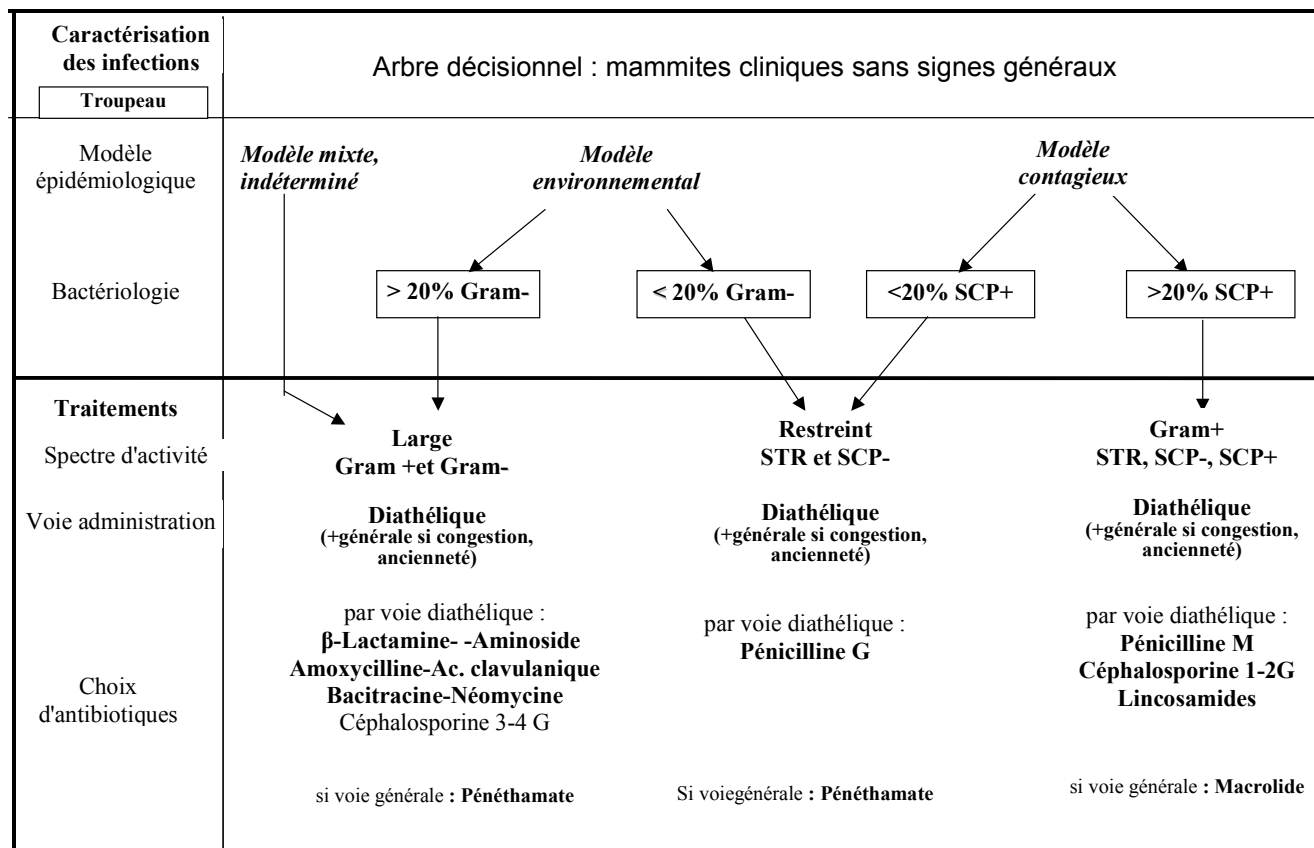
Caractérisation des infections
Troupeau

Arbre décisionnel : mammites cliniques sans signes généraux

Modèle épidémiologique

Modèle mixte, indéterminé

Modèle environnemental

Modèle contagieux

Bactériologie

> 20% Gram-

< 20% Gram-

<20% SCP+

>20% SCP+

Traitements

Spectre d'activité

Voie administration

Choix d'antibiotiques

Large
Gram +et Gram-

Diathélique
(+générale si congestion, ancienneté)

par voie diathélique :
β-Lactamine- -Aminoside
Amoxycilline-Ac. clavulanique
Bacitracine-Néomycine
Céphalosporine 3-4 G

si voie générale : Pénéthamate

Restreint
STR et SCP-

Diathélique
(+générale si congestion, ancienneté)

par voie diathélique :
Pénicilline G

Si voiegénérale : Pénéthamate

Gram+
STR, SCP-, SCP+

Diathélique
(+générale si congestion, ancienneté)

par voie diathélique :
Pénicilline M
Céphalosporine 1-2G
Lincosamides

si voie générale : Macrolide